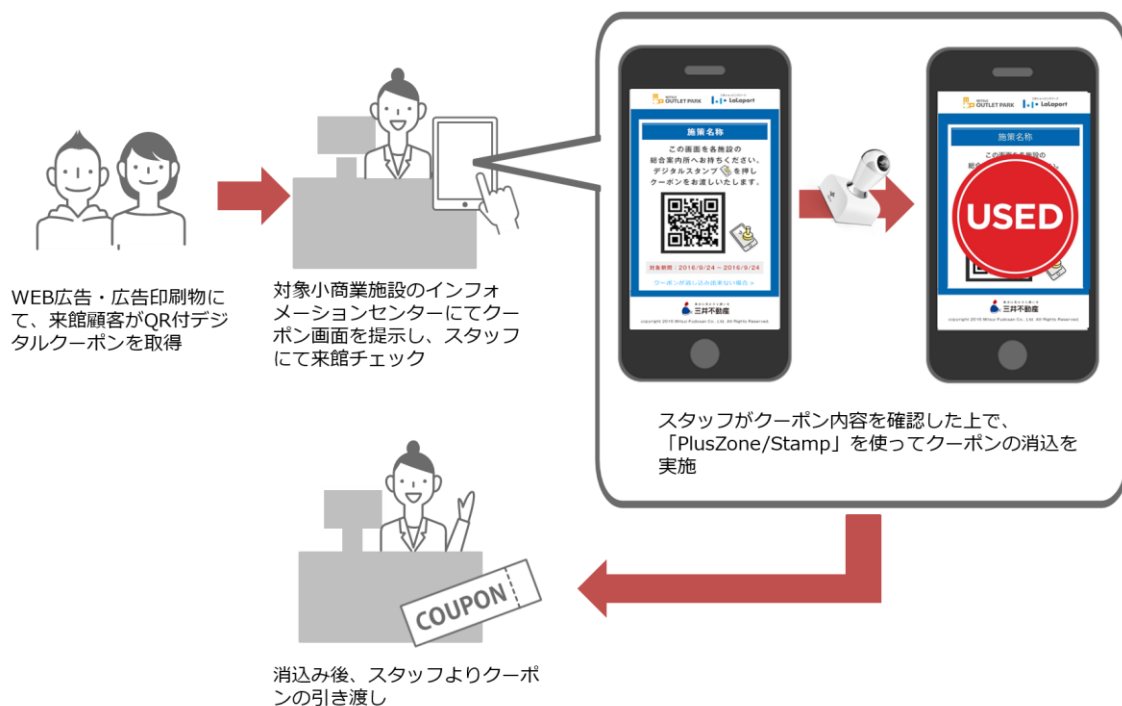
WEB広告・広告印刷物にて、来館顧客がQR付デジタルクーポンを取得

対象小商業施設のインフォメーションセンターにてクーポン画面を提示し、スタッフにて来館チェック

OUTLET PARK LaLaport

施策名称

この画面を各施設の総合案内所へお持ちください。デジタルスタンプを押しクーポンをお渡しいたします。

対象期間：2016/9/24 ～ 2016/9/24

クーポンが読み込み出来ない場合 >

三井不動産

copyright 2016 Mitsui Fudosan Co., Ltd. All Rights Reserved.

OUTLET PARK LaLaport

施策名称

この画面を各施設の総合

USED

三井不動産

copyright 2016 Mitsui Fudosan Co., Ltd. All Rights Reserved.

スタッフがクーポン内容を確認した上で、「PlusZone/Stamp」を使ってクーポンの消込を実施

COUPON

消込み後、スタッフよりクーポンの引き渡し